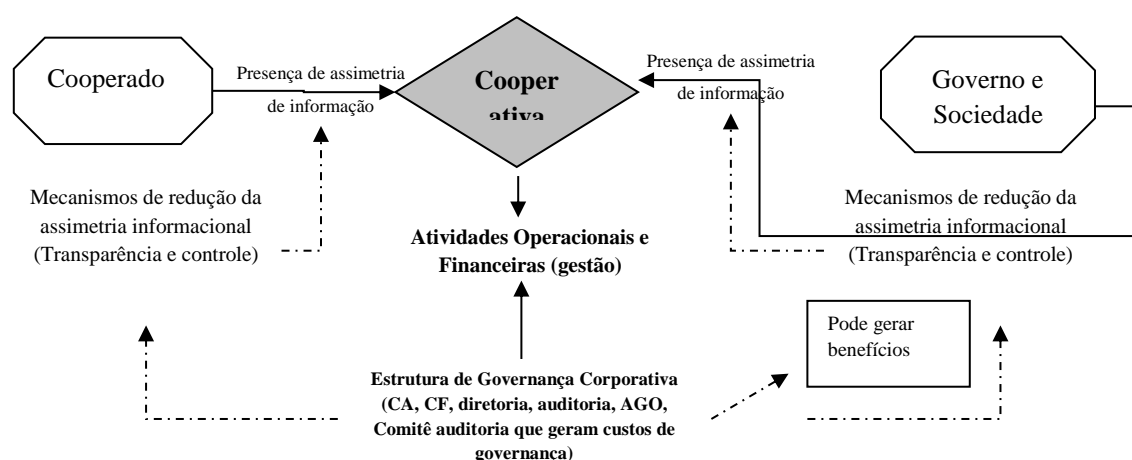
Cooperado

Presença de assimetria de informação

Cooperativa

Presença de assimetria de informação

Governo e Sociedade

Mecanismos de redução da assimetria informacional (Transparência e controle)

Atividades Operacionais e Financeiras (gestão)

Mecanismos de redução da assimetria informacional (Transparência e controle)

Pode gerar benefícios

Estrutura de Governança Corporativa (CA, CF, diretoria, auditoria, AGO, Comitê auditoria que geram custos de governança)